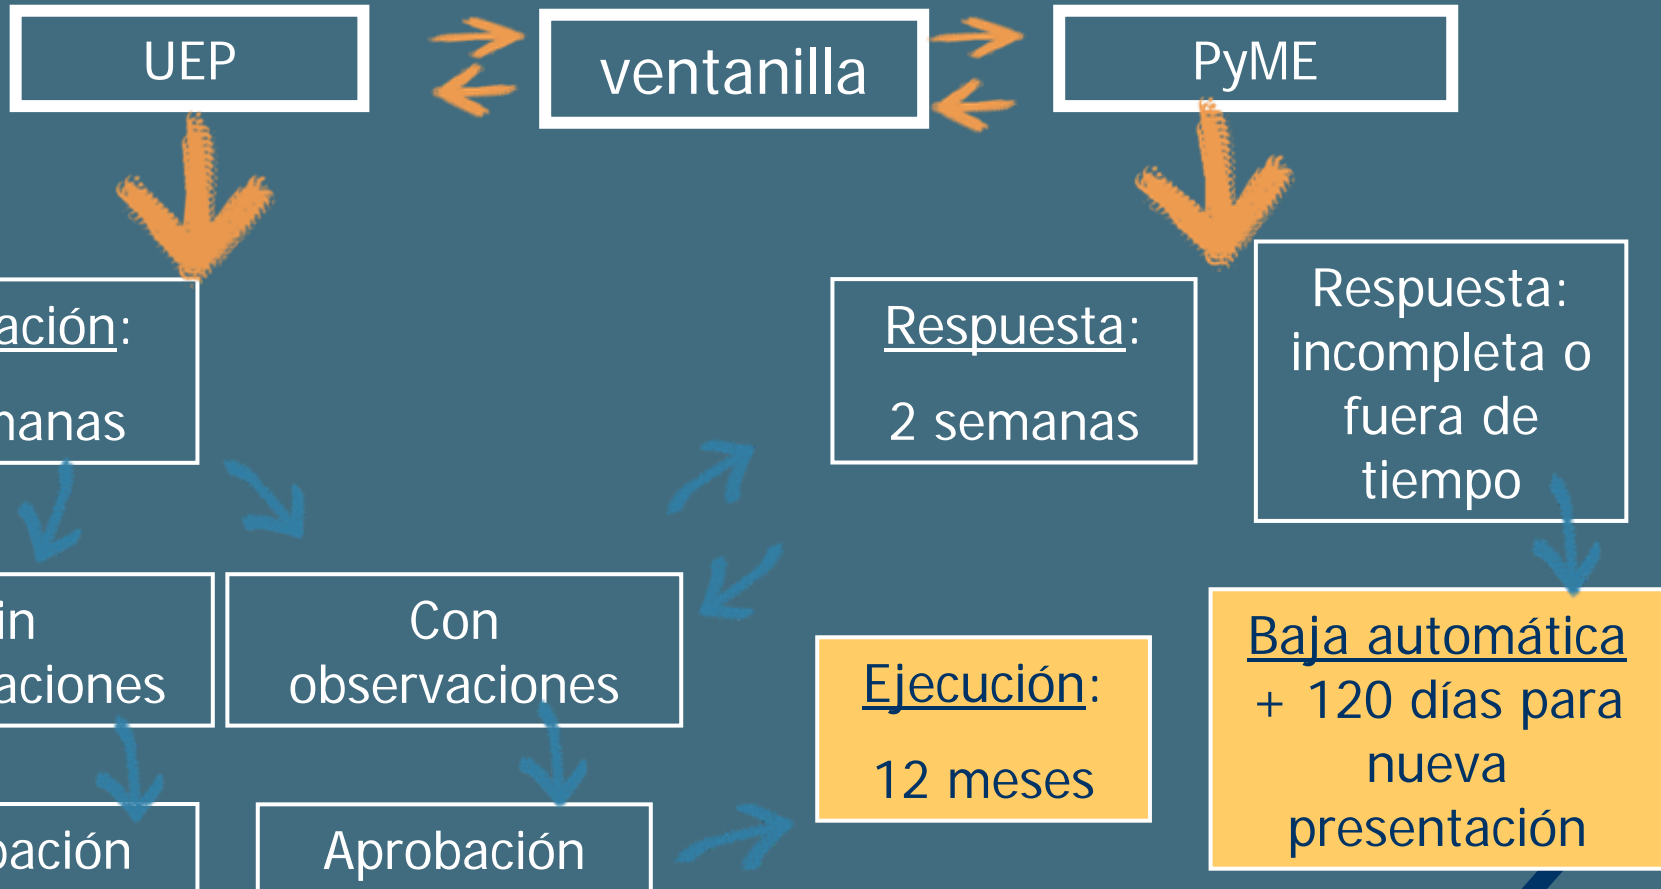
UEP

ventanilla

PyME

ación:

nanas

Respuesta:

2 semanas

Respuesta: incompleta o fuera de tiempo

in aciones

Con observaciones

Ejecución:

12 meses

Baja automática + 120 días para nueva presentación

bación

Aprobación